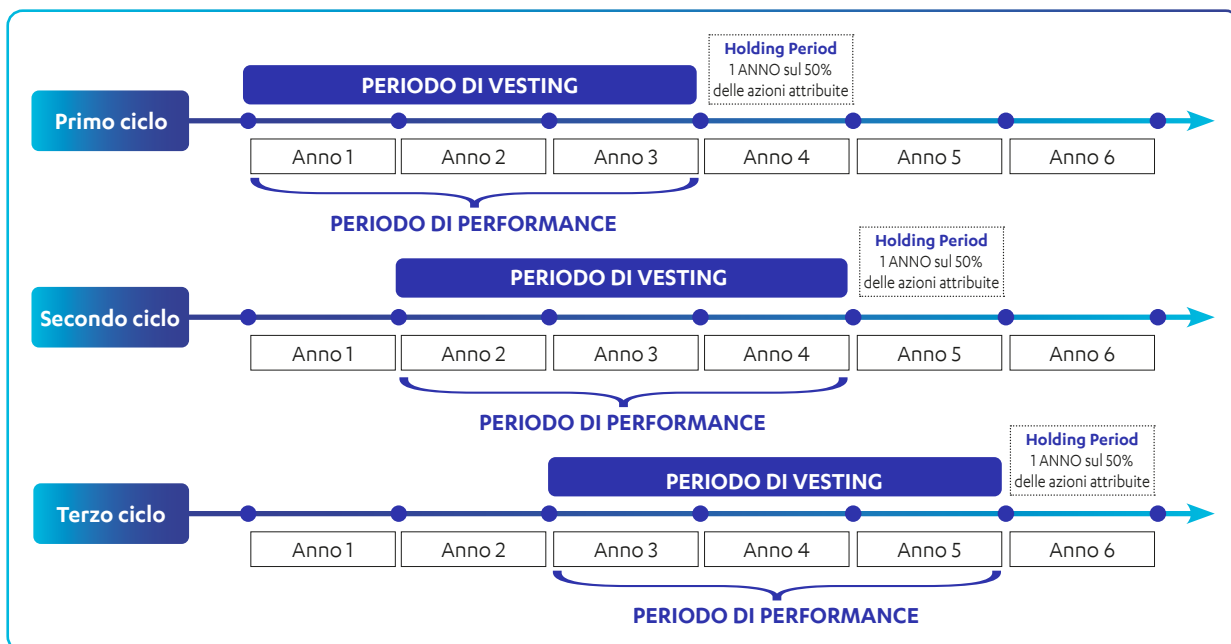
Holding Period
1 ANNO sul 50%
delle azioni attribuite

PERIODO DI VESTING

Primo ciclo

| Anno 1 | Anno 2 | Anno 3 | Anno 4 | Anno 5 | Anno 6 |
|---|---|---|---|---|---|

PERIODO DI PERFORMANCE

Holding Period
1 ANNO sul 50%
delle azioni attribuite

PERIODO DI VESTING

Secondo ciclo

| Anno 1 | Anno 2 | Anno 3 | Anno 4 | Anno 5 | Anno 6 |
|---|---|---|---|---|---|

PERIODO DI PERFORMANCE

Holding Period
1 ANNO sul 50%
delle azioni attribuite

PERIODO DI VESTING

Terzo ciclo

| Anno 1 | Anno 2 | Anno 3 | Anno 4 | Anno 5 | Anno 6 |
|---|---|---|---|---|---|

PERIODO DI PERFORMANCE